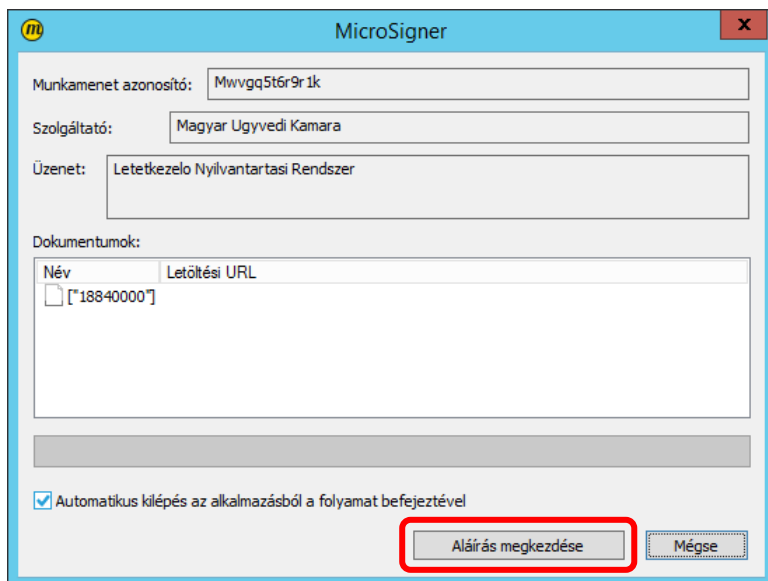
MicroSigner

Munkamenet azonosító: Mwvgq5t6r9r1k

Szolgáltató: Magyar Ugyvedi Kamara

Üzenet: Letetkezelo Nyilvantartasi Rendszer

Dokumentumok:

| Név | Letöltési URL |
|---|---|
| ["18840000"] | |

Automatikus kilépés az alkalmazásból a folyamat befejeztével

Aláírás megkezdése

Mégse